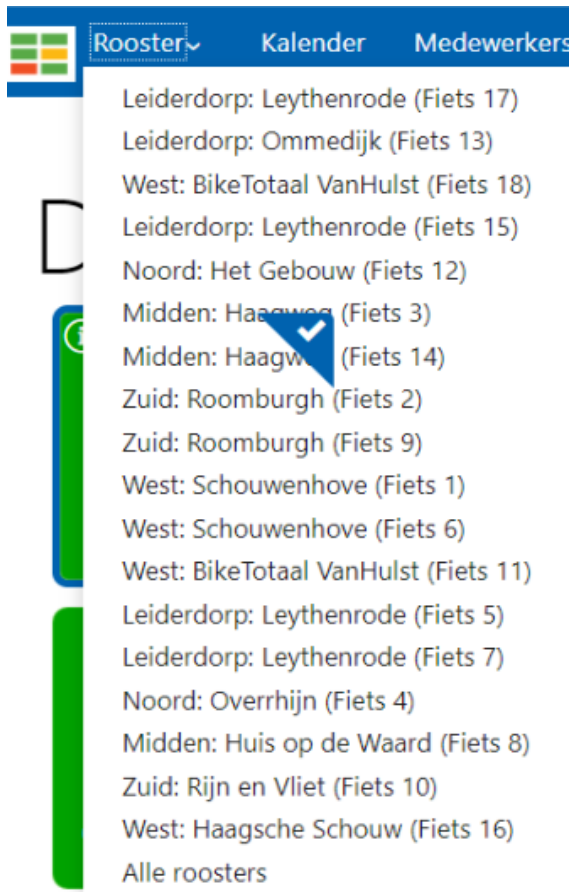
Rooster Kalender Medewerkers

Leiderdorp: Leythenrode (Fiets 17)
Leiderdorp: Ommedijk (Fiets 13)
West: BikeTotaal VanHulst (Fiets 18)
Leiderdorp: Leythenrode (Fiets 15)
Noord: Het Gebouw (Fiets 12)
Midden: Haagweg (Fiets 3)
Midden: Haagw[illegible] (Fiets 14)
Zuid: Roomburgh (Fiets 2)
Zuid: Roomburgh (Fiets 9)
West: Schouwenhove (Fiets 1)
West: Schouwenhove (Fiets 6)
West: BikeTotaal VanHulst (Fiets 11)
Leiderdorp: Leythenrode (Fiets 5)
Leiderdorp: Leythenrode (Fiets 7)
Noord: Overrhijn (Fiets 4)
Midden: Huis op de Waard (Fiets 8)
Zuid: Rijn en Vliet (Fiets 10)
West: Haagsche Schouw (Fiets 16)
Alle roosters